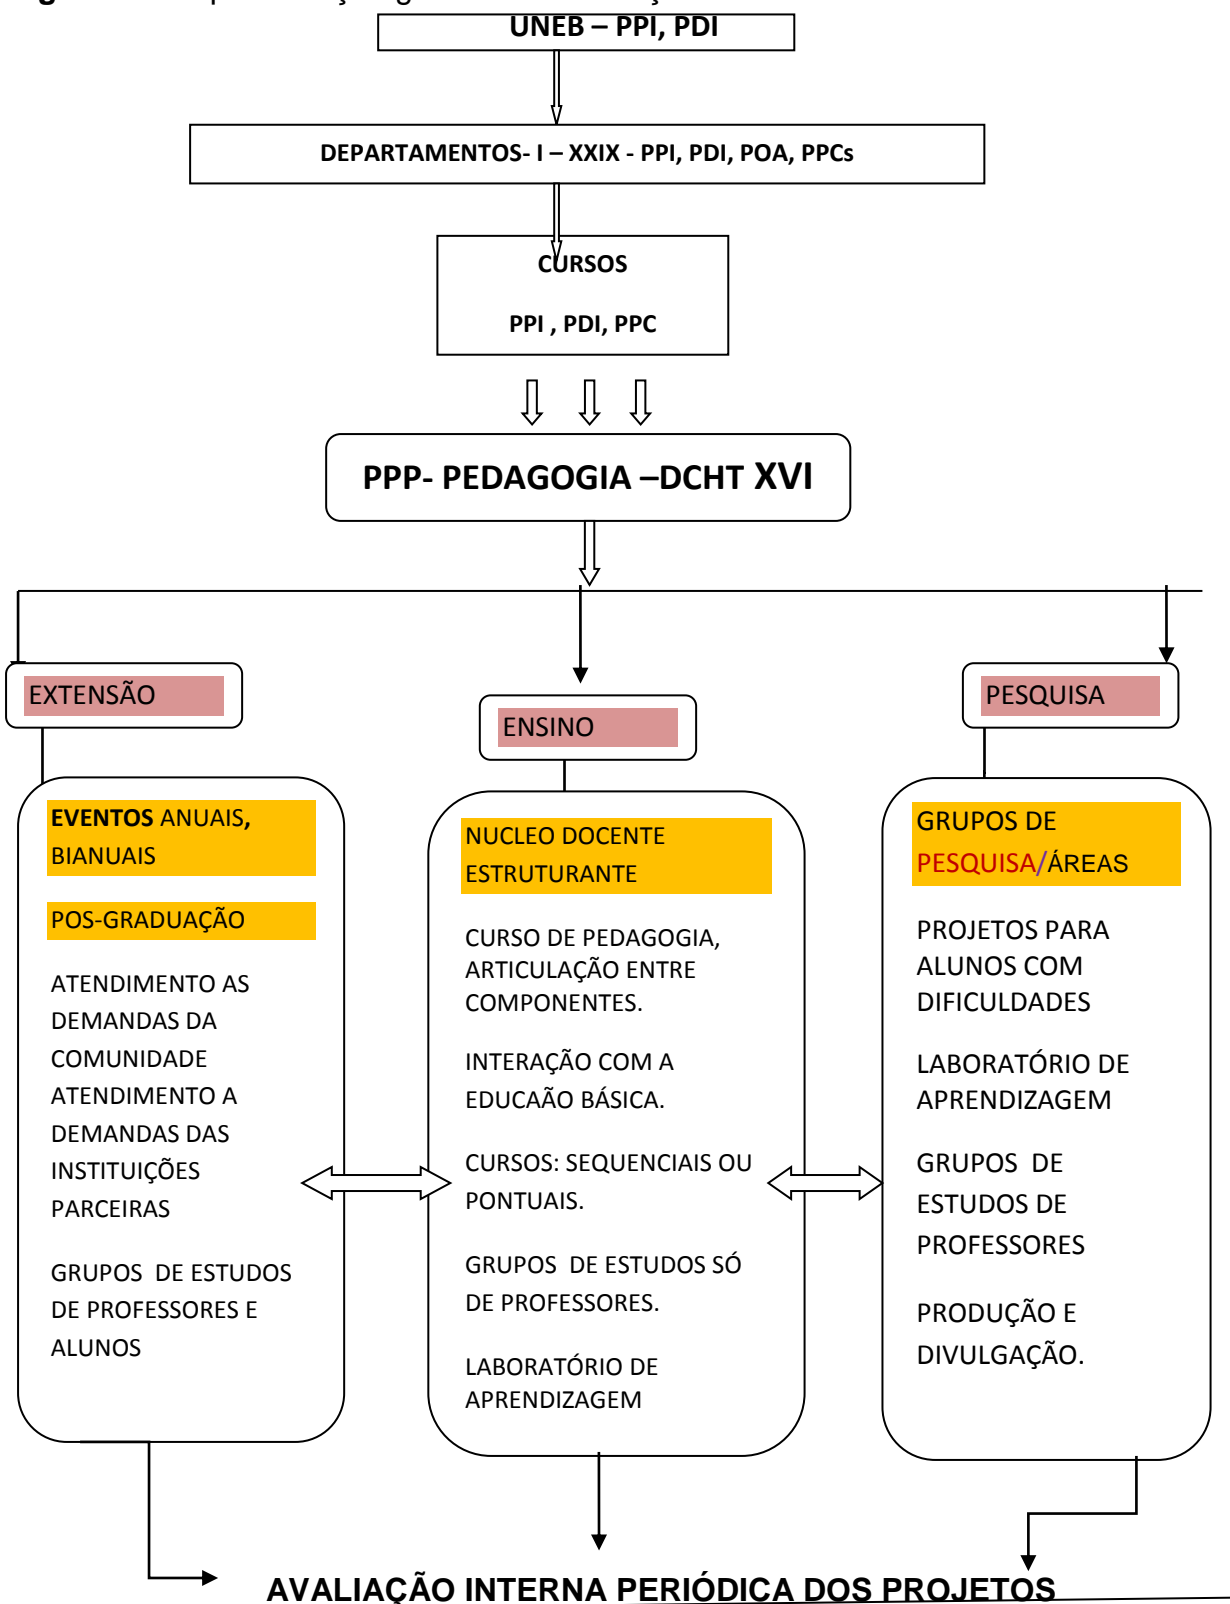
UNEB – PPI, PDI

DEPARTAMENTOS- I – XXIX - PPI, PDI, POA, PPCs

CURSOS

PPI , PDI, PPC

PPP- PEDAGOGIA –DCHT XVI

EXTENSÃO

ENSINO

PESQUISA

EVENTOS ANUAIS, BIANUAIS

POS-GRADUAÇÃO

ATENDIMENTO AS DEMANDAS DA COMUNIDADE ATENDIMENTO A DEMANDAS DAS INSTITUIÇÕES PARCEIRAS

GRUPOS DE ESTUDOS DE PROFESSORES E ALUNOS

NUCLEO DOCENTE ESTRUTURANTE

CURSO DE PEDAGOGIA, ARTICULAÇÃO ENTRE COMPONENTES.

INTERAÇÃO COM A EDUCAÃO BÁSICA.

CURSOS: SEQUENCIAIS OU PONTUAIS.

GRUPOS DE ESTUDOS SÓ DE PROFESSORES.

LABORATÓRIO DE APRENDIZAGEM

GRUPOS DE PESQUISA/ÁREAS

PROJETOS PARA ALUNOS COM DIFICULDADES

LABORATÓRIO DE APRENDIZAGEM

GRUPOS DE ESTUDOS DE PROFESSORES

PRODUÇÃO E DIVULGAÇÃO.

AVALIAÇÃO INTERNA PERIÓDICA DOS PROJETOS